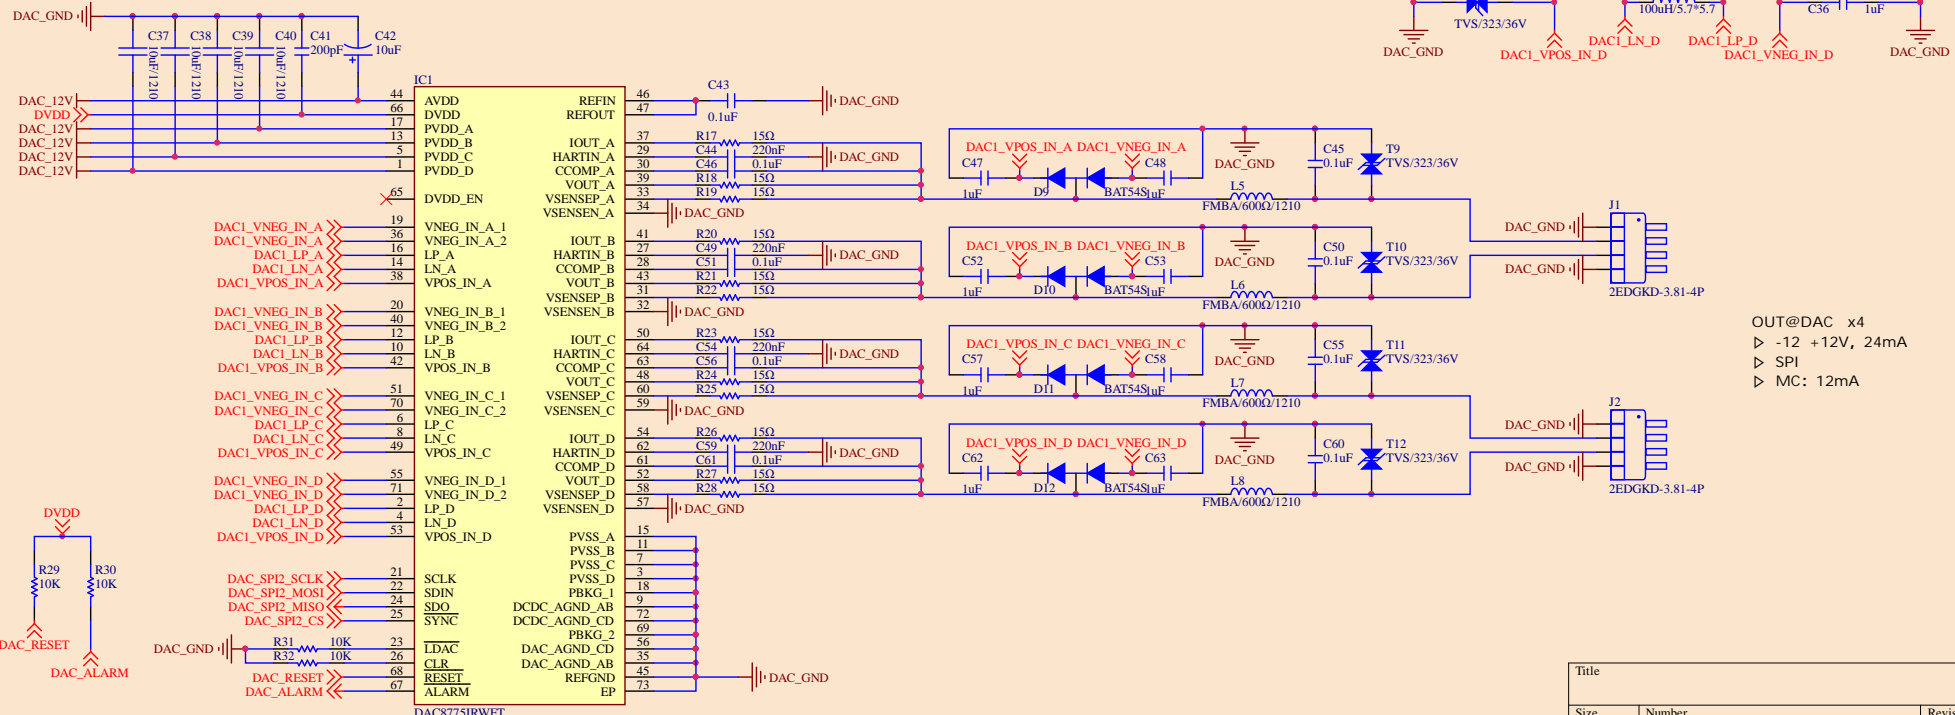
DAC_GND
C37 10uF/1210
C38 10uF/1210
C39 10uF/1210
C40 10uF/1210
C41 200pF
C42 10uF
TVS/323/36V
DAC_GND
DAC1_VPOS_IN_D
100uH/5.7*5.7
DAC1_LN_D
DAC1_LP_D
C36 1uF
DAC1_VNEG_IN_D
DAC_GND

IC1
DAC_12V 44 AVDD
DVDD 66 DVDD
DAC_12V 17 PVDD_A
DAC_12V 13 PVDD_B
DAC_12V 5 PVDD_C
DAC_12V 1 PVDD_D
65 DVDD_EN
REFIN 46
REFOUT 47
C43 0.1uF DAC_GND
IOUT_A 37 R17 15Ω
HARTIN_A 29 C44 220nF
CCOMP_A 30 C46 0.1uF DAC_GND
VOUT_A 39 R18 15Ω
VSENSEP_A 33 R19 15Ω
VSENSEN_A 34 DAC_GND
DAC1_VNEG_IN_A 19 VNEG_IN_A_1
DAC1_VNEG_IN_A 36 VNEG_IN_A_2
DAC1_LP_A 16 LP_A
DAC1_LN_A 14 LN_A
DAC1_VPOS_IN_A 38 VPOS_IN_A
IOUT_B 41 R20 15Ω
HARTIN_B 27 C49 220nF
CCOMP_B 28 C51 0.1uF DAC_GND
VOUT_B 43 R21 15Ω
VSENSEP_B 31 R22 15Ω
VSENSEN_B 32 DAC_GND
DAC1_VNEG_IN_B 20 VNEG_IN_B_1
DAC1_VNEG_IN_B 40 VNEG_IN_B_2
DAC1_LP_B 12 LP_B
DAC1_LN_B 10 LN_B
DAC1_VPOS_IN_B 42 VPOS_IN_B
IOUT_C 50 R23 15Ω
HARTIN_C 64 C54 220nF
CCOMP_C 63 C56 0.1uF DAC_GND
VOUT_C 48 R24 15Ω
VSENSEP_C 60 R25 15Ω
VSENSEN_C 59 DAC_GND
DAC1_VNEG_IN_C 51 VNEG_IN_C_1
DAC1_VNEG_IN_C 70 VNEG_IN_C_2
DAC1_LP_C 6 LP_C
DAC1_LN_C 8 LN_C
DAC1_VPOS_IN_C 49 VPOS_IN_C
IOUT_D 54 R26 15Ω
HARTIN_D 62 C59 220nF
CCOMP_D 61 C61 0.1uF DAC_GND
VOUT_D 52 R27 15Ω
VSENSEP_D 58 R28 15Ω
VSENSEN_D 57 DAC_GND
DAC1_VNEG_IN_D 55 VNEG_IN_D_1
DAC1_VNEG_IN_D 71 VNEG_IN_D_2
DAC1_LP_D 2 LP_D
DAC1_LN_D 4 LN_D
DAC1_VPOS_IN_D 53 VPOS_IN_D
PVSS_A 15
PVSS_B 11
PVSS_C 7
PVSS_D 3
PBKG_1 18
DCDC_AGND_AB 9
DCDC_AGND_CD 72
PBKG_2 69
DAC_AGND_CD 56
DAC_AGND_AB 35
REFGND 45 DAC_GND
EP 73
DAC_SPI2_SCLK 21 SCLK
DAC_SPI2_MOSI 22 SDIN
DAC_SPI2_MISO 24 SDO
DAC_SPI2_CS 25 SYNC
DAC_GND R31 10K 23 LDAC
R32 10K 26 CLR
DAC_RESET 68 RESET
DAC_ALARM 67 ALARM
DAC8775IRWFT
DVDD
R29 10K
R30 10K
DAC_RESET
DAC_ALARM

DAC1_VPOS_IN_A DAC1_VNEG_IN_A
C47 C48 1uF D9 BAT54S 1uF DAC_GND
C45 0.1uF T9 TVS/323/36V
L5 FMBA/600Ω/1210
DAC1_VPOS_IN_B DAC1_VNEG_IN_B
C52 C53 1uF D10 BAT54S 1uF DAC_GND
C50 0.1uF T10 TVS/323/36V
L6 FMBA/600Ω/1210
DAC1_VPOS_IN_C DAC1_VNEG_IN_C
C57 C58 1uF D11 BAT54S 1uF DAC_GND
C55 0.1uF T11 TVS/323/36V
L7 FMBA/600Ω/1210
DAC1_VPOS_IN_D DAC1_VNEG_IN_D
C62 C63 1uF D12 BAT54S 1uF DAC_GND
C60 0.1uF T12 TVS/323/36V
L8 FMBA/600Ω/1210
J1 DAC_GND DAC_GND 2EDGKD-3.81-4P
J2 DAC_GND DAC_GND 2EDGKD-3.81-4P

OUT@DAC x4
▷ -12 +12V, 24mA
▷ SPI
▷ MC: 12mA

Title
Size Number Revis